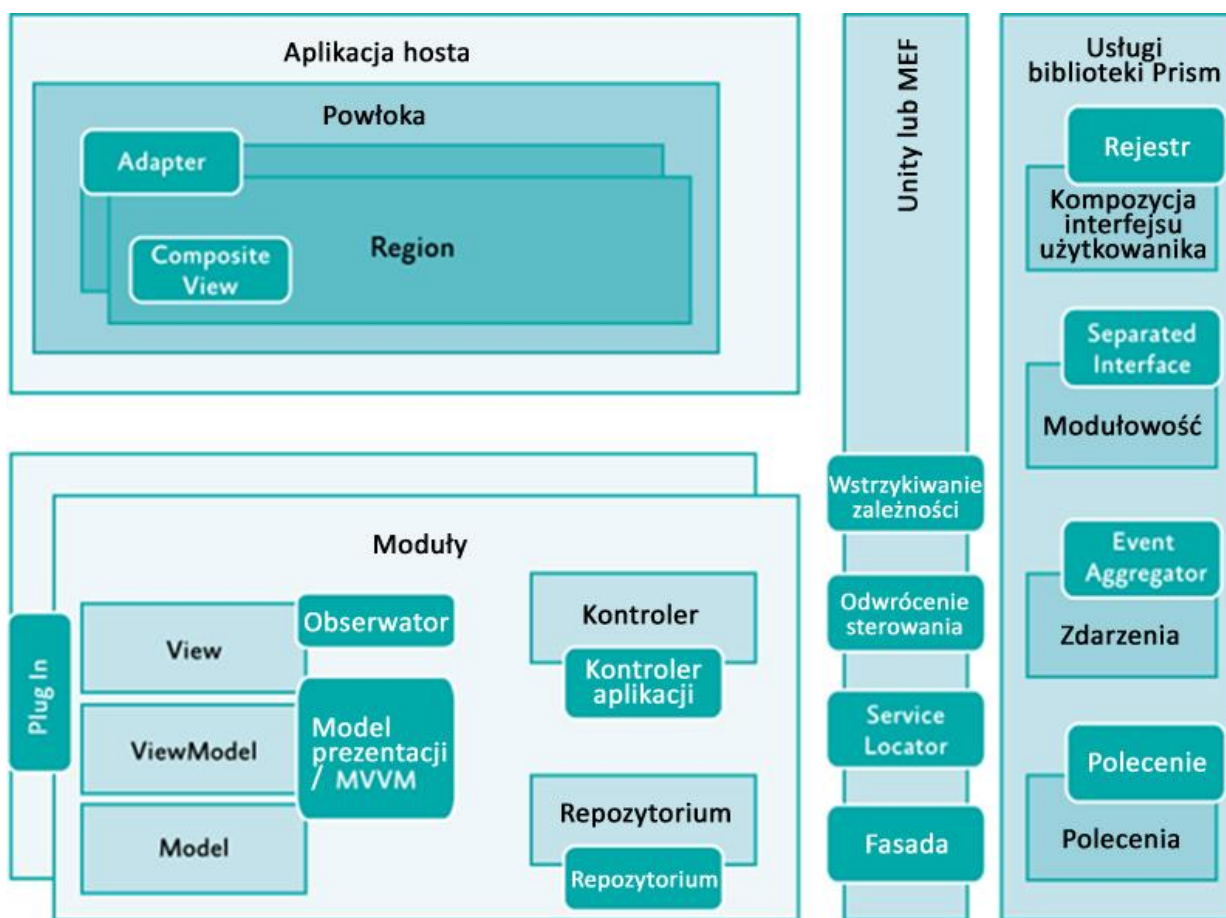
Aplikacja hosta

Powłoka

Adapter

Region

Composite View

Unity lub MEF

Usługi biblioteki Prism

Rejestr

Kompozycja interfejsu użytkowanika

Separated Interface

Modułowość

Moduły

Plug In

View

Obserwator

ViewModel

Model prezentacji / MVVM

Model

Kontroler

Kontroler aplikacji

Repozytorium

Repozytorium

Wstrzykiwanie zależności

Odwrócenie sterowania

Service Locator

Fasada

Event Aggregator

Zdarzenia

Polecenie

Polecenia